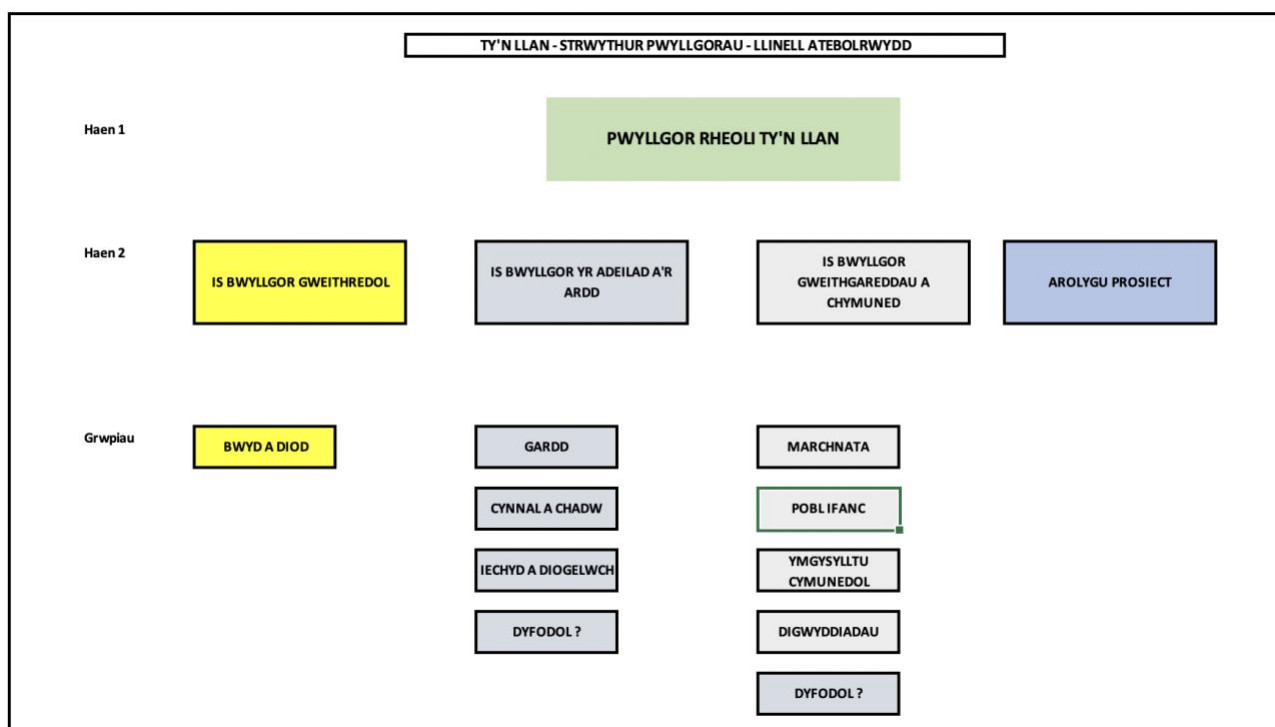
TY'N LLAN - STRWYTHUR PWYLLGORAU - LLINELL ATEBOLRWYDD

Haen 1

PWYLLGOR RHEOLI TY'N LLAN

Haen 2

IS BWYLLGOR GWEITHREDOL

IS BWYLLGOR YR ADEILAD A'R ARDD

IS BWYLLGOR GWEITHGAREDDAU A CHYMUNED

AROLYGU PROSIECT

Grwpiau

BWYD A DIOD

GARDD

CYNNAL A CHADW

IECHYD A DIOGELWCH

DYFODOL ?

MARCHNATA

POBL IFANC

YMGYSYLLTU CYMUNEDOL

DIGWYDDIADAU

DYFODOL ?